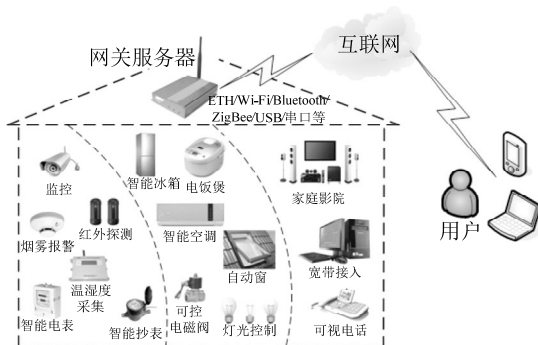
网关服务器

互联网

ETH/Wi-Fi/Bluetooth/ZigBee/USB/串口等

监控

红外探测

烟雾报警

温湿度采集

智能电表

智能抄表

智能冰箱

电饭煲

智能空调

自动窗

可控电磁阀

灯光控制

家庭影院

宽带接入

可视电话

用户